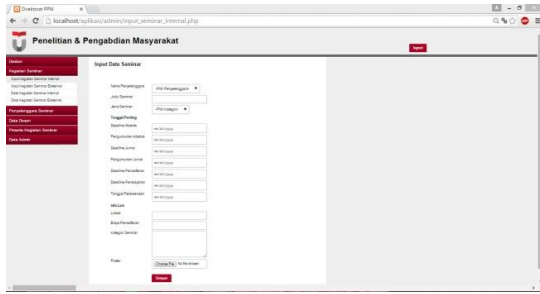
Direktorat PPM

localhost/aplikasi/admin/input_seminar_internal.php

Penelitian & Pengabdian Masyarakat

Logout

Dashbor
Kegiatan Seminar
Input Kegiatan Seminar Internal
Input Kegiatan Seminar Eksternal
Data Kegiatan Seminar Internal
Data Kegiatan Seminar Eksternal
Penyelenggara Seminar
Data Dosen
Peserta Kegiatan Seminar
Data Admin

Input Data Seminar

Nama Penyelenggara [Pilih Penyelenggara]
Judul Seminar
Jenis Seminar [Pilih Kategori]
Tanggal Penting
Deadline Abstrak mm/dd/yyyy
Pengumuman Abstrak mm/dd/yyyy
Deadline Jurnal mm/dd/yyyy
Pengumuman Jurnal mm/dd/yyyy
Deadline Pendaftaran mm/dd/yyyy
Deadline Pembayaran mm/dd/yyyy
Tanggal Pelaksanaan mm/dd/yyyy
Lain-Lain
Lokasi
Biaya Pendaftaran
Kategori Seminar

Poster Choose File No file chosen

Simpan